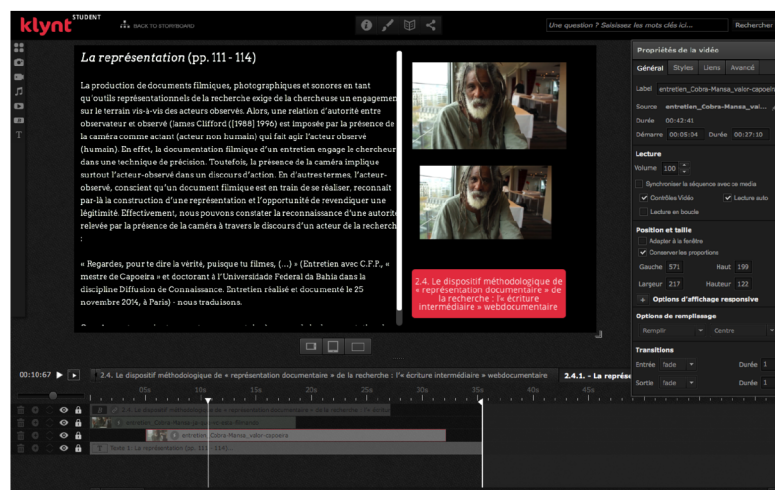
klynt STUDENT

BACK TO STORYBOARD

Une question ? Saisissez les mots clés ici

Rechercher

La représentation (pp. 111 - 114)

La production de documents filmiques, photographiques et sonores en tant qu'outils représentationnels de la recherche exige de la chercheuse un engagement sur le terrain vis-à-vis des acteurs observés. Alors, une relation d'autorité entre observateur et observé (James Clifford ([1988] 1996) est imposée par la présence de la caméra comme actant (acteur non humain) qui fait agir l'acteur observé (humain). En effet, la documentation filmique d'un entretien engage le chercheur dans une technique de précision. Toutefois, la présence de la caméra implique surtout l'acteur-observé dans un discours d'action. En d'autres termes, l'acteur-observé, conscient qu'un document filmique est en train de se réaliser, reconnait par-là la construction d'une représentation et l'opportunité de revendiquer une légitimité. Effectivement, nous pouvons constater la reconnaissance d'une autorité relevée par la présence de la caméra à travers le discours d'un acteur de la recherche :

« Regardes, pour te dire la vérité, puisque tu filmes, (...) » (Entretien avec C.F.F., « mestre de Capoeira » et doctorant à l'Universidade Federal da Bahia dans la discipline Diffusion de Connaissance. Entretien réalisé et documenté le 25 novembre 2014, à Paris) - nous traduisons.

2.4. Le dispositif méthodologique de « représentation documentaire » de la recherche : l'« écriture intermédiaire » webdocumentaire

Propriétés de la vidéo

Général Styles Liens Avancé

Label entretien_Cobra-Mansa_valor-capoeira

Source entretien_Cobra-Mansa_val...

Durée 00:42:41

Démarre 00:05:54 Durée 00:37:10

Lecture

Volume 100

Synchroniser la séquence avec ce média

Contrôles Vidéo

Lecture auto

Lecture en boucle

Position et taille

Adapter à la fenêtre

Conserver les proportions

Gauche 571 Haut 199

Largeur 217 Hauteur 122

Options d'affichage responsive

Options de remplissage

Remplir Centre

Transitions

Entrée fade Durée 1

Sortie fade Durée 1

00:10:67

2.4. Le dispositif méthodologique de « représentation documentaire » de la recherche : l'« écriture intermédiaire » webdocumentaire

2.4.1. - La repr

05s 10s 15s 20s 25s 30s 35s 40s 45s

entretien_Cobra-Mansa_valor-capoeira

Texte 1 : La représentation (pp. 111 - 114)